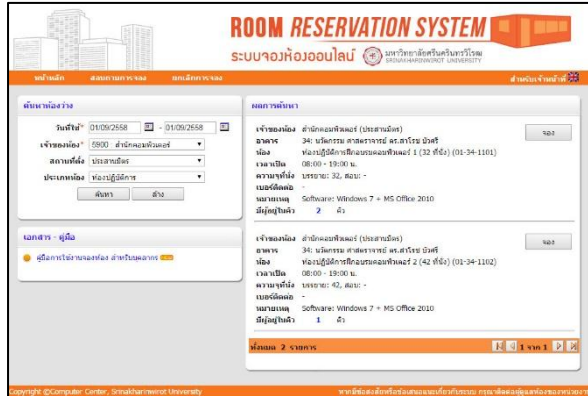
ROOM RESERVATION SYSTEM
ระบบจองห้องออนไลน์ มหาวิทยาลัยศรีนครินทรวิโรฒ SRINAKHARINWIROT UNIVERSITY

หน้าหลัก ตรวจสอบการจอง ยกเลิกการจอง สำหรับเจ้าหน้าที่

ค้นหาห้องว่าง
วันที่ใช้* 01/09/2558 - 01/09/2558
เจ้าของห้อง* 5900 สำนักคอมพิวเตอร์
สถานที่ตั้ง ประสานมิตร
ประเภทห้อง ห้องปฏิบัติการ
ค้นหา ล้าง

เอกสาร - คู่มือ
คู่มือการใช้งานจองห้อง สำหรับบุคลากร

ผลการค้นหา
เจ้าของห้อง สำนักคอมพิวเตอร์ (ประสานมิตร)
อาคาร 34: นวัตกรรม ศาสตราจารย์ ดร.สาโรช บัวศรี
ห้อง ห้องปฏิบัติการฝึกอบรมคอมพิวเตอร์ 1 (32 ที่นั่ง) (01-34-1101)
เวลาเปิด 08:00 - 19:00 น.
ความจุที่นั่ง บรรยาย: 32, สอบ: -
เบอร์ติดต่อ -
หมายเหตุ Software: Windows 7 + MS Office 2010
มีผู้อนุมัติ 2 คิว
จอง

เจ้าของห้อง สำนักคอมพิวเตอร์ (ประสานมิตร)
อาคาร 34: นวัตกรรม ศาสตราจารย์ ดร.สาโรช บัวศรี
ห้อง ห้องปฏิบัติการฝึกอบรมคอมพิวเตอร์ 2 (42 ที่นั่ง) (01-34-1102)
เวลาเปิด 08:00 - 19:00 น.
ความจุที่นั่ง บรรยาย: 42, สอบ: -
เบอร์ติดต่อ -
หมายเหตุ Software: Windows 7 + MS Office 2010
มีผู้อนุมัติ 1 คิว
จอง

ทั้งหมด 2 รายการ 1 จาก 1

Copyright ©Computer Center, Srinakharinwirot University
หากมีข้อสงสัยหรือข้อเสนอแนะเกี่ยวกับระบบ กรุณาติดต่อผู้ดูแลห้องของหน่วยงาน